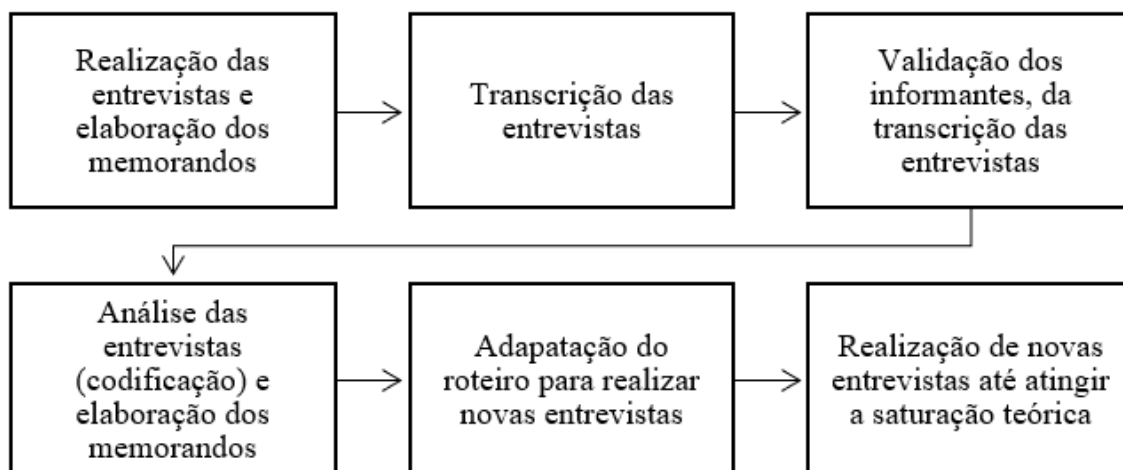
Realização das entrevistas e elaboração dos memorandos

Transcrição das entrevistas

Validação dos informantes, da transcrição das entrevistas

Análise das entrevistas (codificação) e elaboração dos memorandos

Adapatação do roteiro para realizar novas entrevistas

Realização de novas entrevistas até atingir a saturação teórica